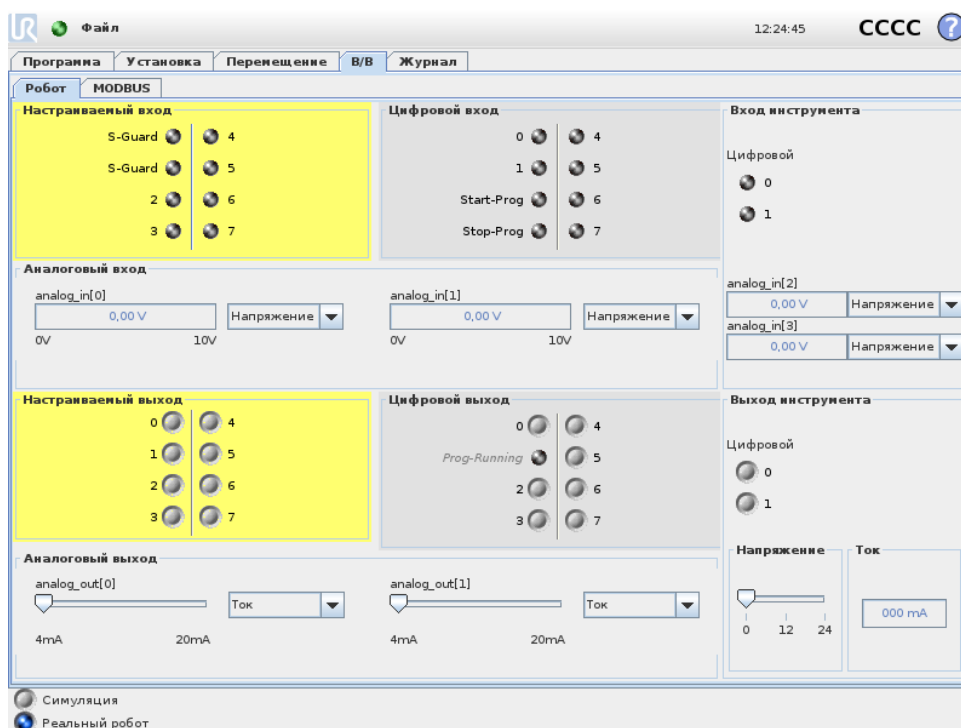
Файл

12:24:45 CCCC ?

Программа | Установка | Перемещение | В/В | Журнал

Робот | MODBUS

Настраиваемый вход

S-Guard 4
S-Guard 5
2 6
3 7

Цифровой вход

0 4
1 5
Start-Prog 6
Stop-Prog 7

Вход инструмента

Цифровой

0
1

Аналоговый вход

analog_in[0]
0,00 V
Напряжение
0V 10V

analog_in[1]
0,00 V
Напряжение
0V 10V

analog_in[2]
0,00 V
Напряжение

analog_in[3]
0,00 V
Напряжение

Настраиваемый выход

0 4
1 5
2 6
3 7

Цифровой выход

0 4
Prog-Running 5
2 6
3 7

Выход инструмента

Цифровой

0
1

Аналоговый выход

analog_out[0]
Ток
4mA 20mA

analog_out[1]
Ток
4mA 20mA

Напряжение
0 12 24

Ток
000 mA

Симуляция
Реальный робот